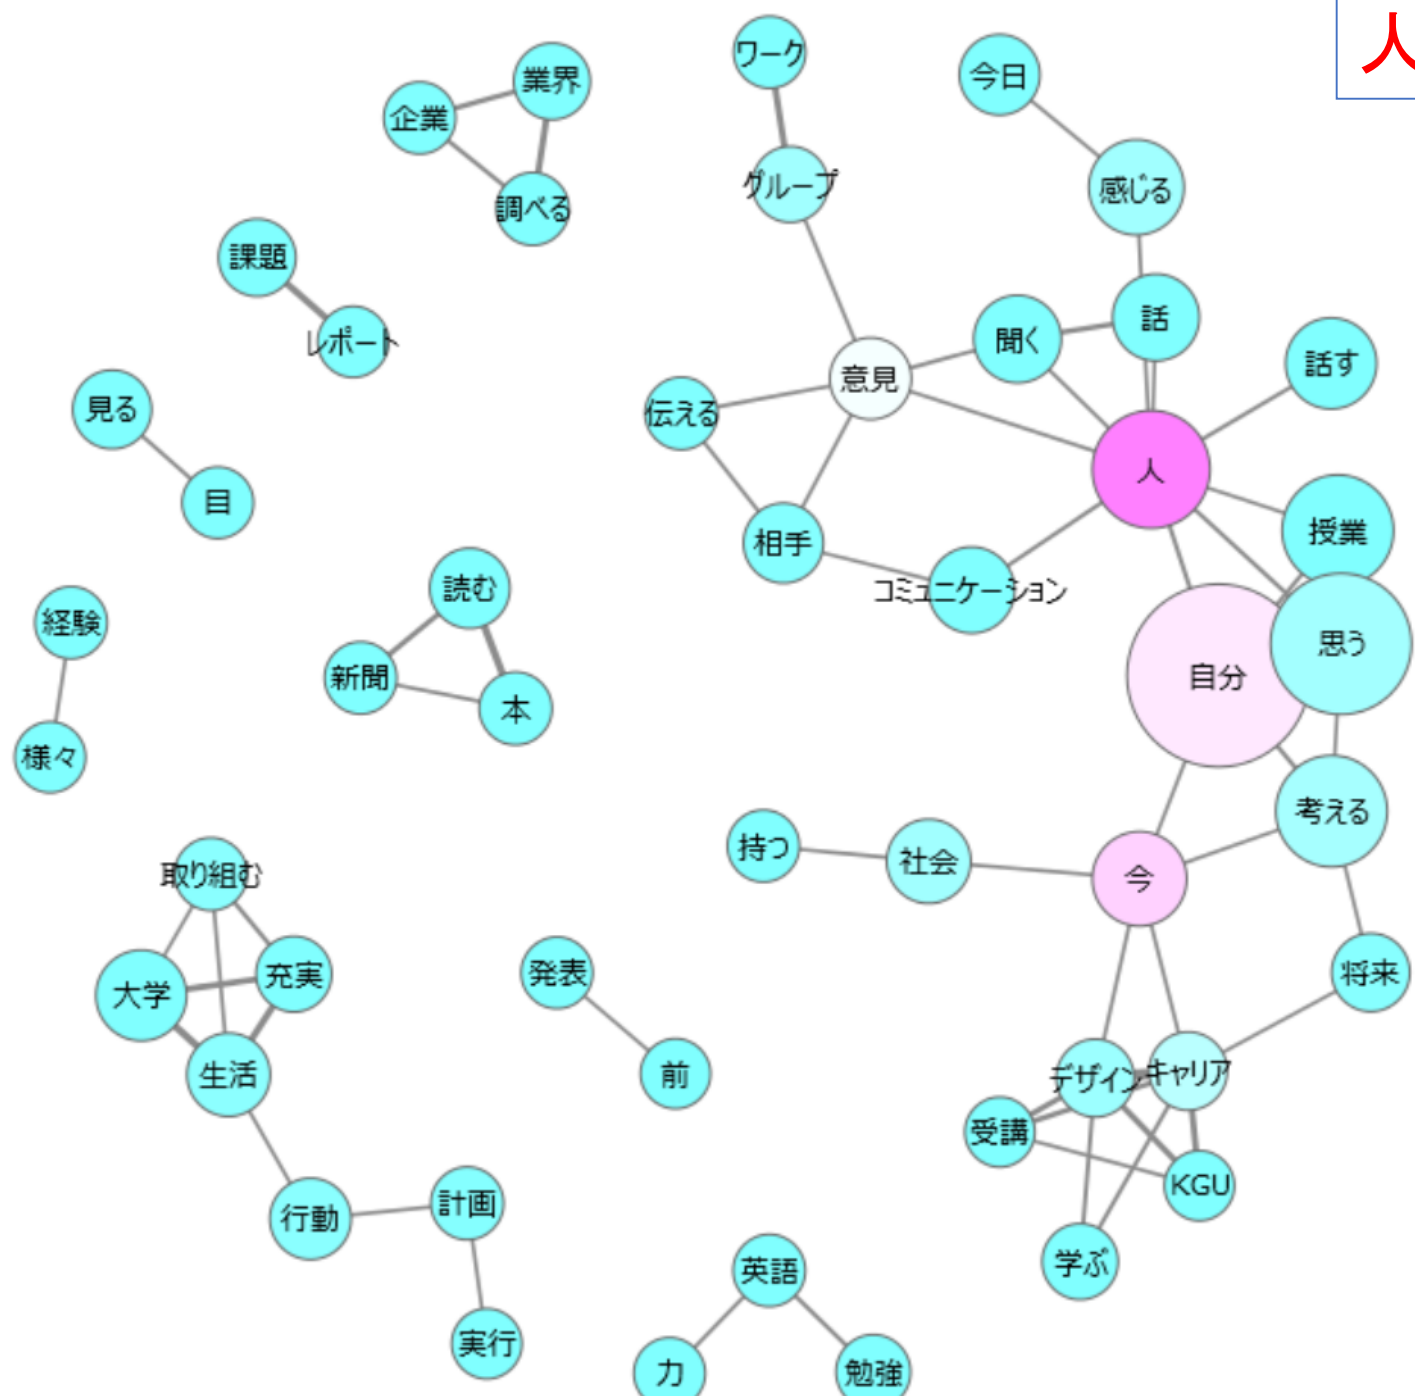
人

ワーク
今日
業界
企業
調べる
グループ
感じる
課題
レポート
話
聞く
話す
意見
見る
伝える
人
目
相手
授業
経験
読む
コミュニケーション
思う
新聞
自分
本
様々
考える
持つ
社会
今
取り組む
充実
大学
将来
発表
生活
デザイン
キャリア
前
受講
KGU
行動
計画
学ぶ
英語
実行
力
勉強